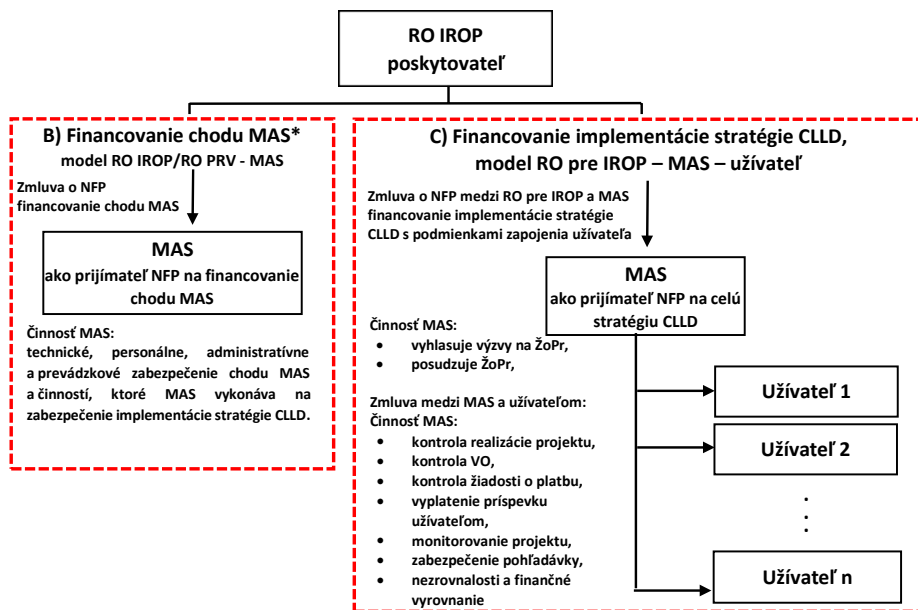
RO IROP
poskytovateľ

B) Financovanie chodu MAS*
model RO IROP/RO PRV - MAS

Zmluva o NFP
financovanie chodu MAS

MAS
ako prijímateľ NFP na financovanie chodu MAS

Činnosť MAS:
technické, personálne, administratívne a prevádzkové zabezpečenie chodu MAS a činností, ktoré MAS vykonáva na zabezpečenie implementácie stratégie CLLD.

C) Financovanie implementácie stratégie CLLD,
model RO pre IROP – MAS – užívateľ

Zmluva o NFP medzi RO pre IROP a MAS financovanie implementácie stratégie CLLD s podmienkami zapojenia užívateľa

MAS
ako prijímateľ NFP na celú stratégiu CLLD

Činnosť MAS:
• vyhlasuje výzvy na ŽoPr,
• posudzuje ŽoPr,

Zmluva medzi MAS a užívateľom:
Činnosť MAS:
• kontrola realizácie projektu,
• kontrola VO,
• kontrola žiadosti o platbu,
• vyplatenie príspevku užívateľom,
• monitorovanie projektu,
• zabezpečenie pohľadávky,
• nezrovnalosti a finančné vyrovnanie

Užívateľ 1
Užívateľ 2
.
.
.
Užívateľ n